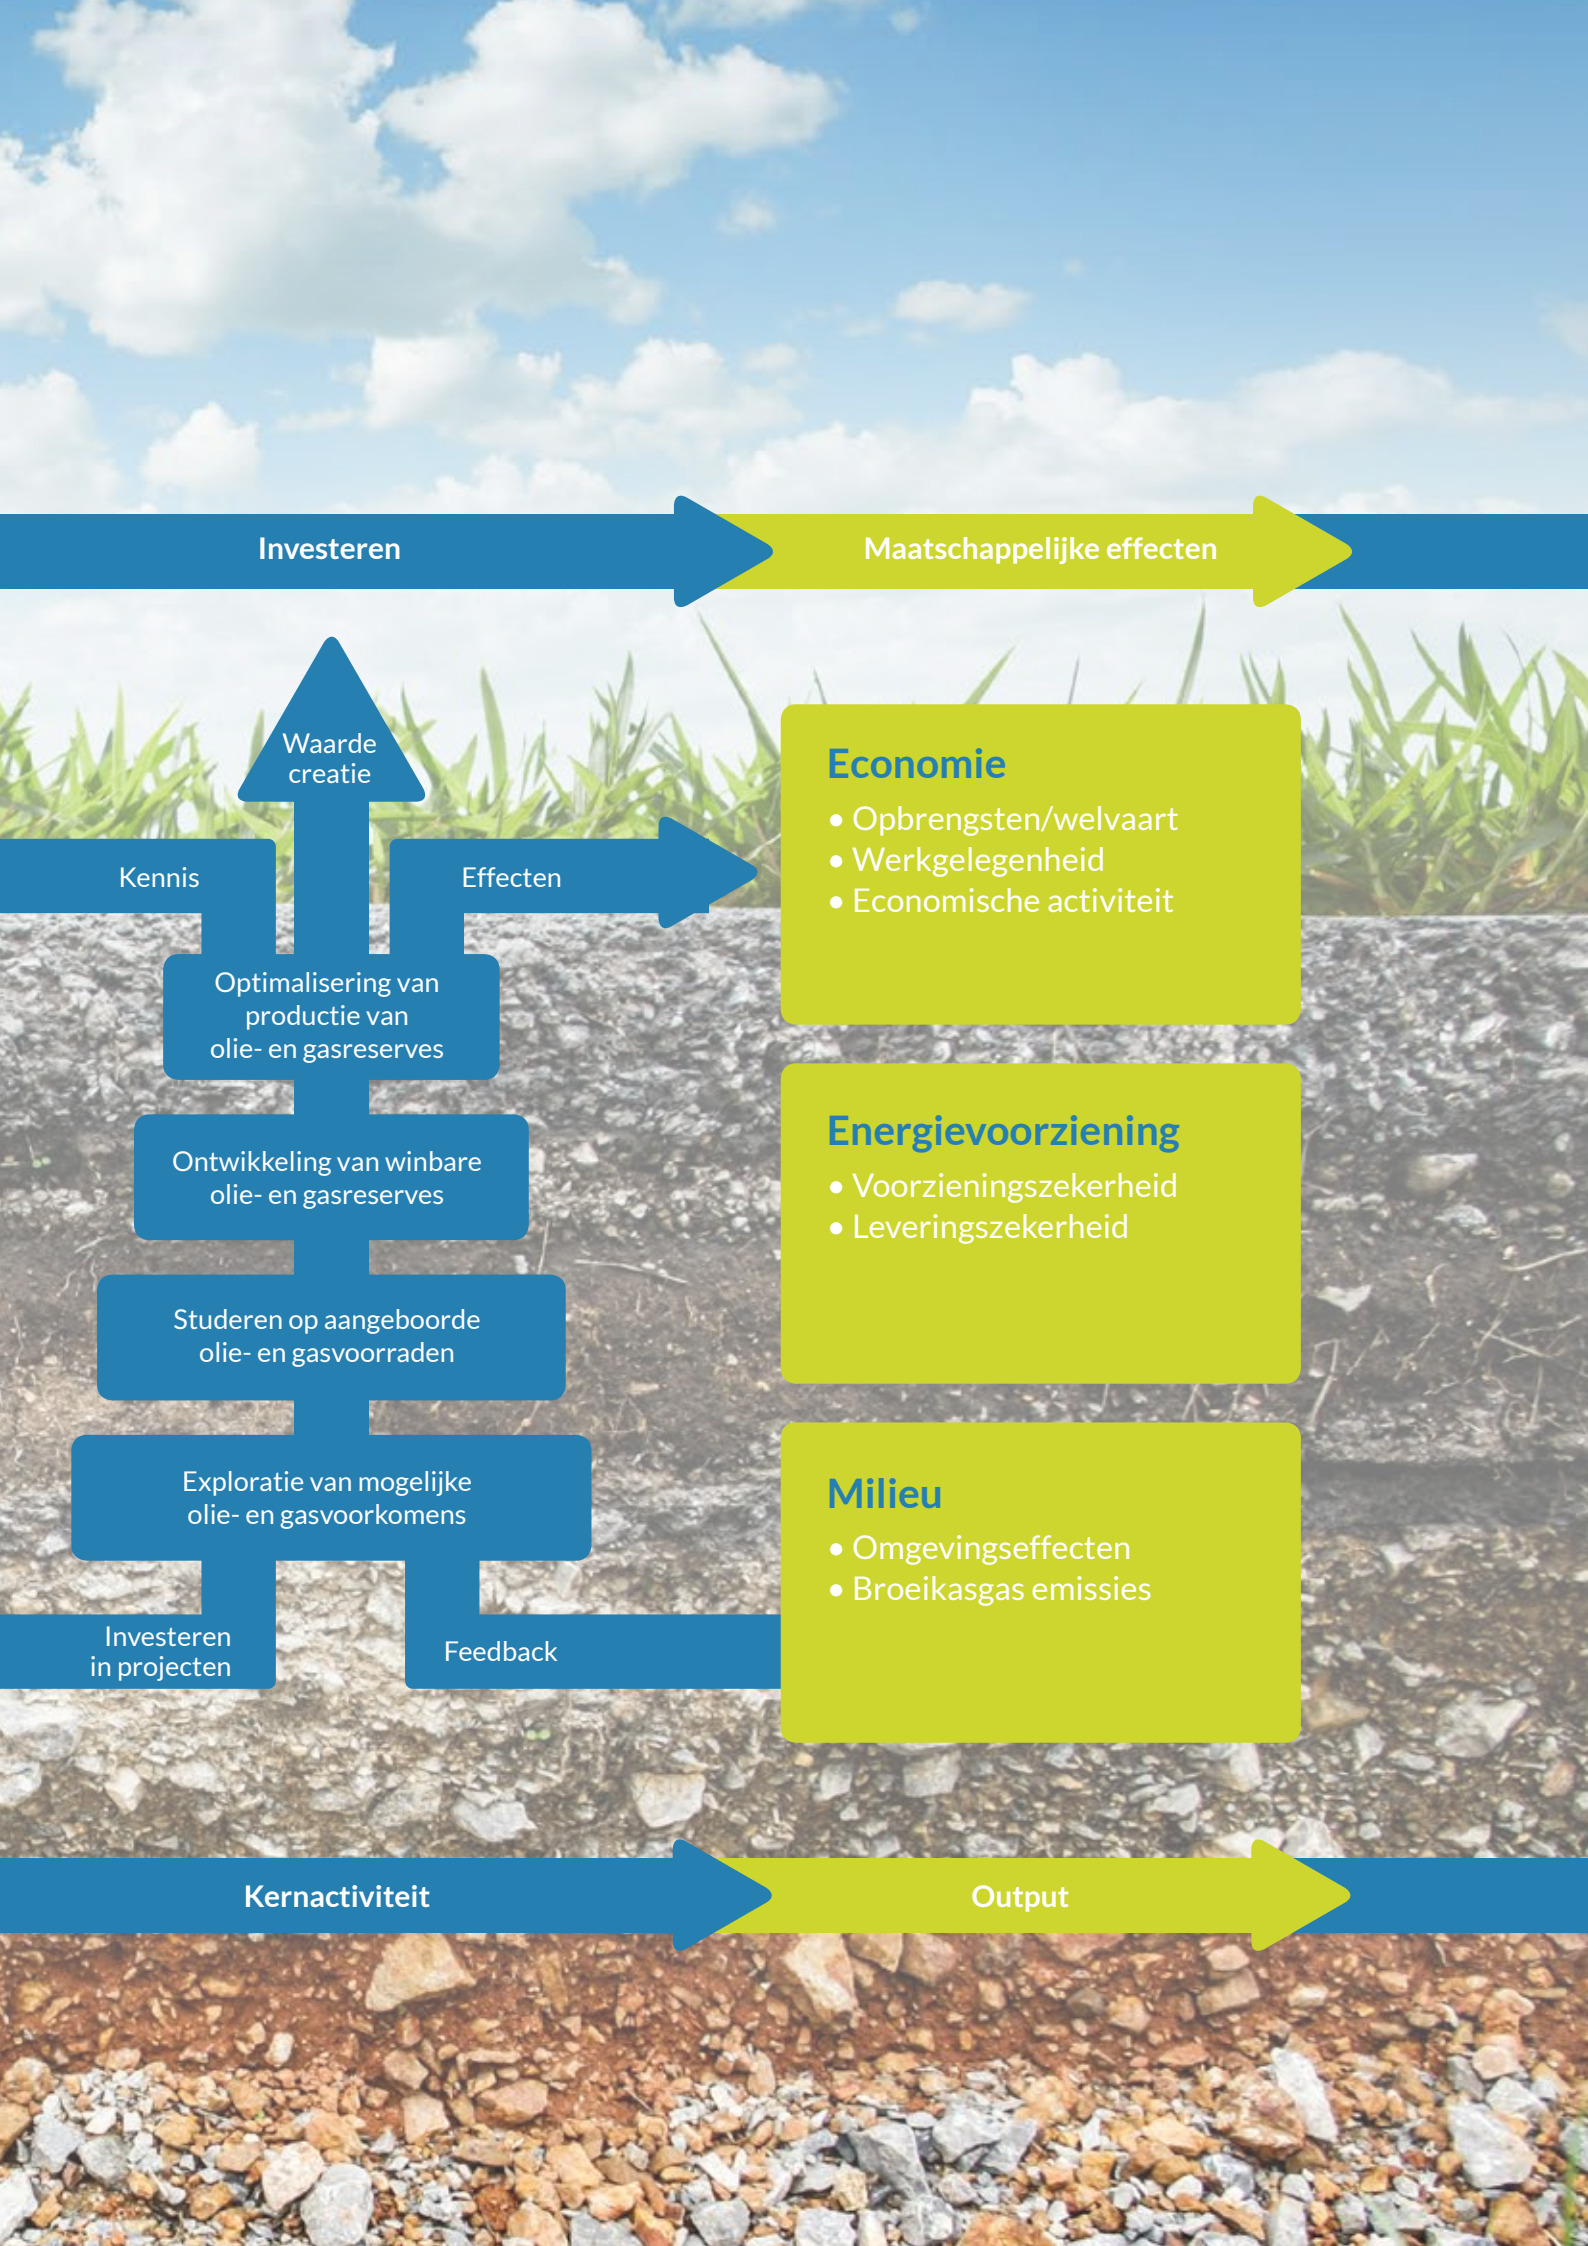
Investeren

Maatschappelijke effecten

Waarde creatie

Kennis

Effecten

Optimalisering van productie van olie- en gasreserves

Ontwikkeling van winbare olie- en gasreserves

Studeren op aangeboorde olie- en gasvoorraden

Exploratie van mogelijke olie- en gasvoorkomens

Investeren in projecten

Feedback

Economie
• Opbrengsten/welvaart
• Werkgelegenheid
• Economische activiteit

Energievoorziening
• Voorzieningszekerheid
• Leveringszekerheid

Milieu
• Omgevingseffecten
• Broeikasgas emissies

Kernactiviteit

Output